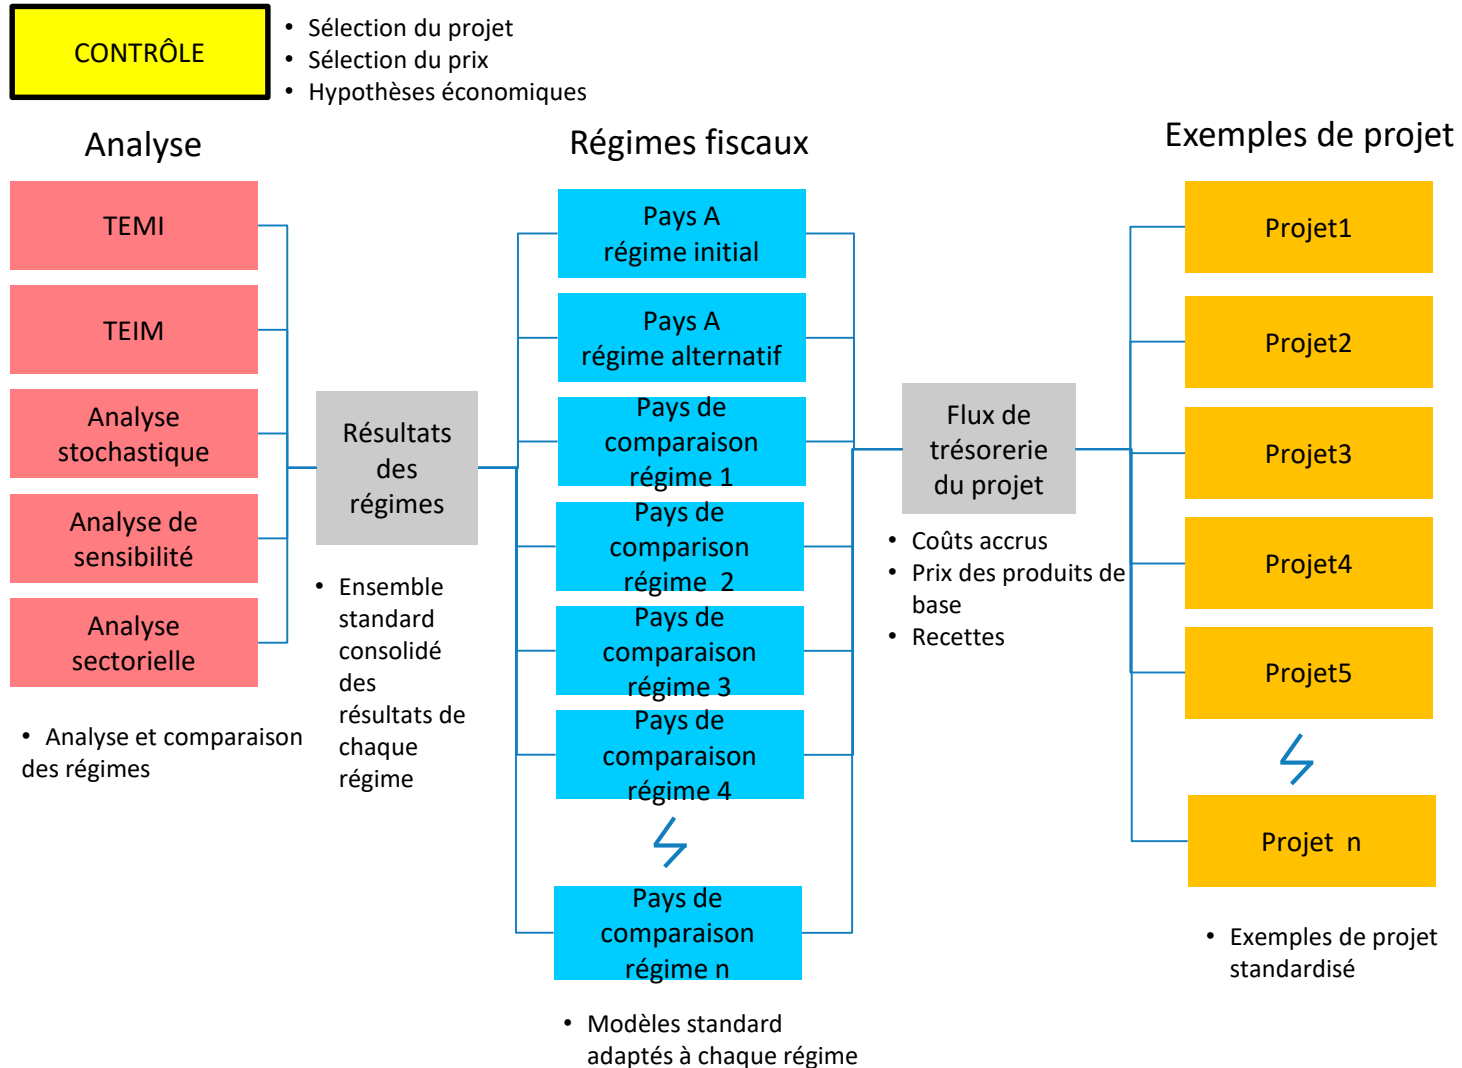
CONTRÔLE

- Sélection du projet
- Sélection du prix
- Hypothèses économiques

Analyse

TEMI

TEIM

Analyse stochastique

Analyse de sensibilité

Analyse sectorielle

- Analyse et comparaison des régimes

Résultats des régimes

- Ensemble standard consolidé des résultats de chaque régime

Régimes fiscaux

Pays A régime initial

Pays A régime alternatif

Pays de comparaison régime 1

Pays de comparison régime 2

Pays de comparaison régime 3

Pays de comparaison régime 4

Pays de comparaison régime n

- Modèles standard adaptés à chaque régime

Flux de trésorerie du projet

- Coûts accrus
- Prix des produits de base
- Recettes

Exemples de projet

Projet1

Projet2

Projet3

Projet4

Projet5

Projet n

- Exemples de projet standardisé